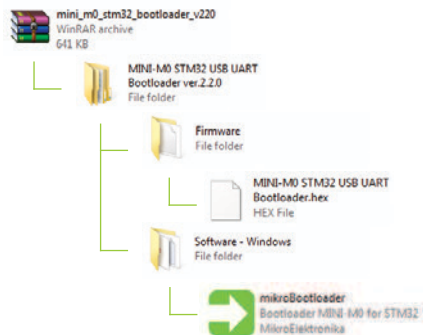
mini_m0_stm32_bootloader_v220
WinRAR archive
641 KB

MINI-M0 STM32 USB UART Bootloader ver.2.2.0
File folder

Firmware
File folder

MINI-M0 STM32 USB UART Bootloader.hex
HEX File

Software - Windows
File folder

mikroBootloader
Bootloader MINI-M0 for STM32
MikroElektronika